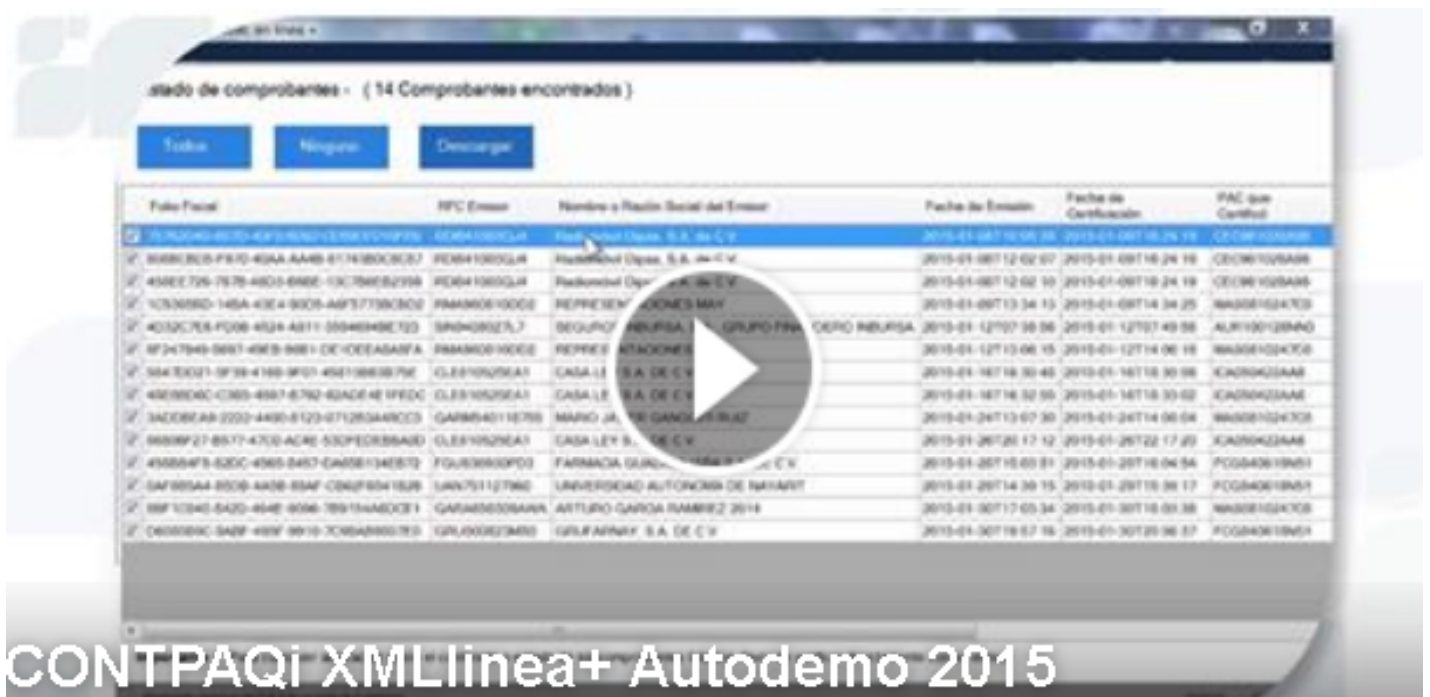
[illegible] en línea

stado de comprobantes - ( 14 Comprobantes encontrados )

Todos
Ninguno
Descargar

| Folio Fiscal | RFC Emisor | Nombre o Razón Social del Emisor | Fecha de Emisión | Fecha de Certificación | PAC que Certificó |
|---|---|---|---|---|---|
| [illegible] | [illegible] | Radiomóvil Dipsa, S.A. de C.V. | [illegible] | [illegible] | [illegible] |
| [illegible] | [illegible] | Radiomóvil Dipsa, S.A. de C.V. | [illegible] | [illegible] | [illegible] |
| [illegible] | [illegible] | Radiomóvil Dips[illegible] de C.V. | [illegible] | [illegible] | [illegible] |
| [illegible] | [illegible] | REPRESEN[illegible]IONES MAY | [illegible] | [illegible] | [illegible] |
| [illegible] | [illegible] | SEGUROS INBURSA, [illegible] GRUPO FINA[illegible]CIERO INBURSA | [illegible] | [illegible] | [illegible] |
| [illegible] | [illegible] | REPRES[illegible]NTACIONES | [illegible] | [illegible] | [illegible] |
| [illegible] | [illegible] | CASA LE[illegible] S.A. DE C.V. | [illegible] | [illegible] | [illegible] |
| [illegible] | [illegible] | CASA LE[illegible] S.A. DE C.V. | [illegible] | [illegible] | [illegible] |
| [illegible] | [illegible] | MARIO JA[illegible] GANG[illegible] RUIZ | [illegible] | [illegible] | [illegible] |
| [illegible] | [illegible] | CASA LEY S.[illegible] DE C.V. | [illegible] | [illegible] | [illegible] |
| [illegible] | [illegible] | FARMACIA GUAD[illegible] C.V. | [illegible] | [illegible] | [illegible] |
| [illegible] | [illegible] | UNIVERSIDAD AUTONOMA DE NAYARIT | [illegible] | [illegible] | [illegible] |
| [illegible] | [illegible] | ARTURO GARCIA RAMIREZ 2014 | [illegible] | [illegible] | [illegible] |
| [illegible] | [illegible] | GRUFARMAY, S.A. DE C.V. | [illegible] | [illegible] | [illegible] |

CONTPAQi XMLlinea+ Autodemo 2015